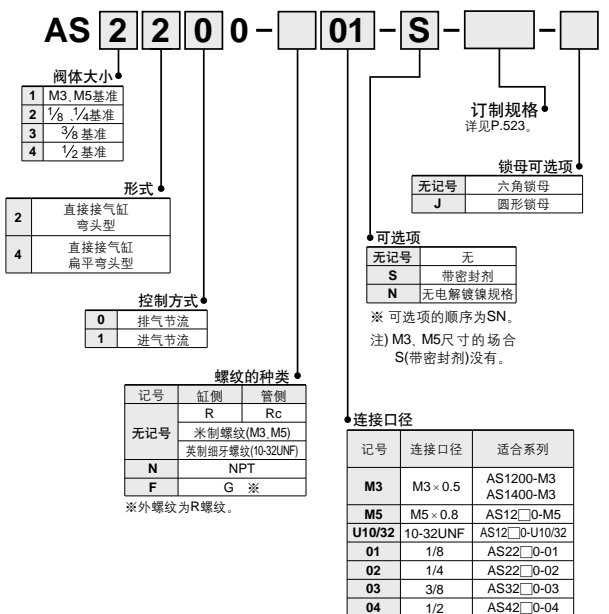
AS 2 2 0 0 – 01 – S – –

阀体大小

| 1 | M3, M5基准 |
|---|---|
| 2 | $\frac{1}{8}$, $\frac{1}{4}$基准 |
| 3 | $\frac{3}{8}$基准 |
| 4 | $\frac{1}{2}$基准 |

形式

| 2 | 直接接气缸 弯头型 |
|---|---|
| 4 | 直接接气缸 扁平弯头型 |

控制方式

| 0 | 排气节流 |
|---|---|
| 1 | 进气节流 |

螺纹的种类

| 记号 | 缸侧 | 管侧 |
|---|---|---|
| 无记号 | R | Rc |
| 无记号 | 米制螺纹(M3, M5) | |
| 无记号 | 英制细牙螺纹(10-32UNF) | |
| N | NPT | |
| F | G ※ | |

※外螺纹为R螺纹。

订制规格
详见P.523。

锁母可选项

| 无记号 | 六角锁母 |
|---|---|
| J | 圆形锁母 |

可选项

| 无记号 | 无 |
|---|---|
| S | 带密封剂 |
| N | 无电解镀镍规格 |

※ 可选项的顺序为SN。
注) M3、M5尺寸的场合 S(带密封剂)没有。

连接口径

| 记号 | 连接口径 | 适合系列 |
|---|---|---|
| M3 | M3 × 0.5 | AS1200-M3 AS1400-M3 |
| M5 | M5 × 0.8 | AS12□0-M5 |
| U10/32 | 10-32UNF | AS12□0-U10/32 |
| 01 | 1/8 | AS22□0-01 |
| 02 | 1/4 | AS22□0-02 |
| 03 | 3/8 | AS32□0-03 |
| 04 | 1/2 | AS42□0-04 |